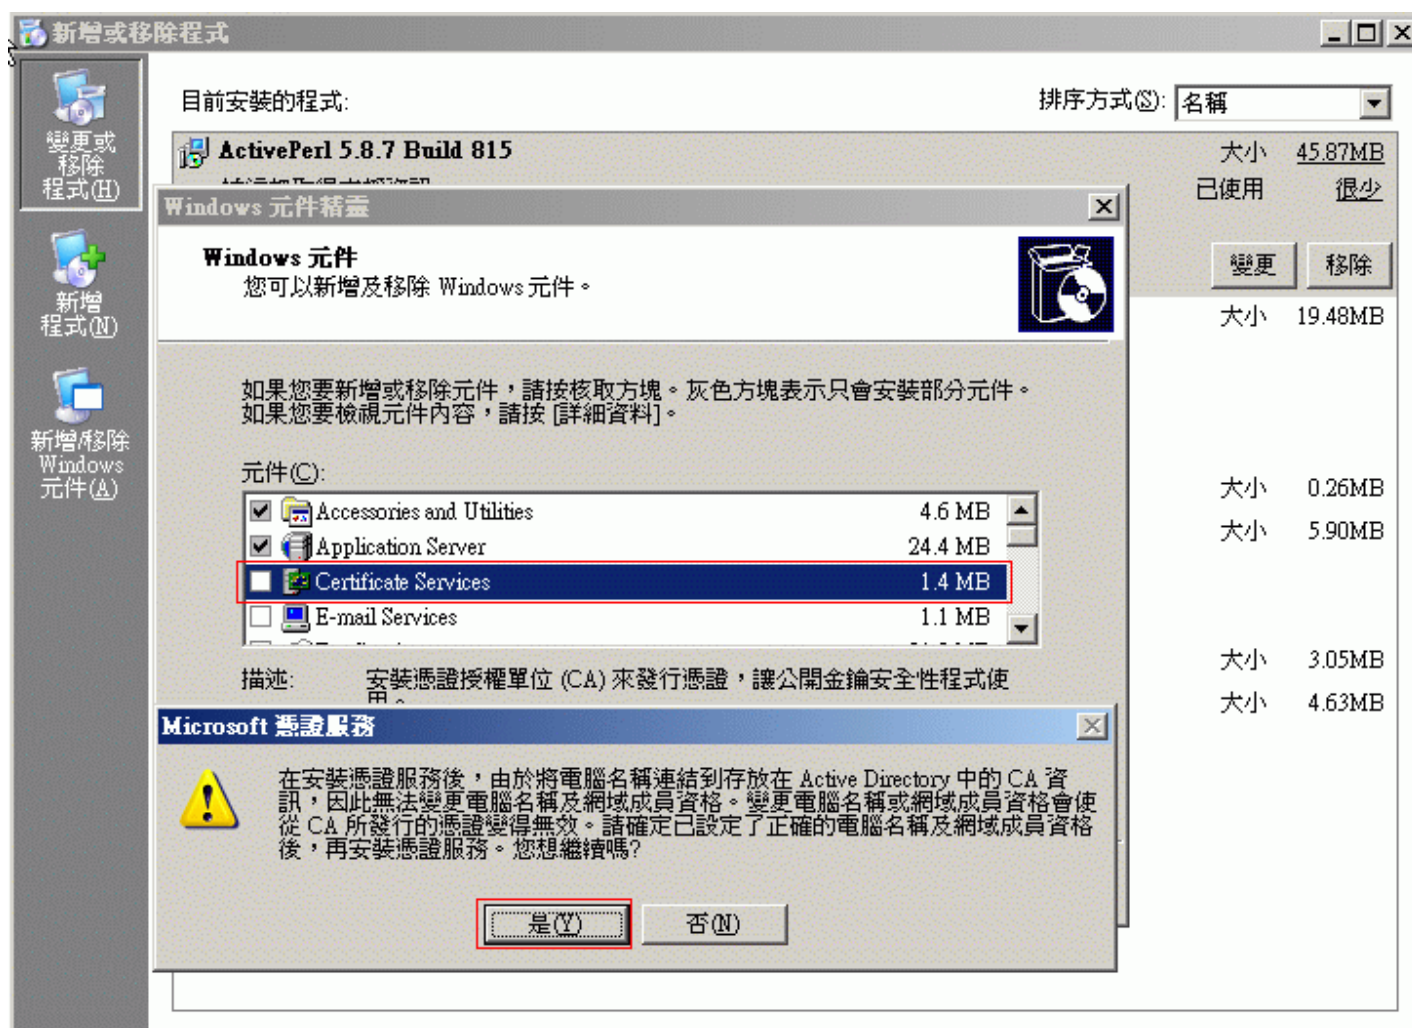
新增或移除程式

變更或移除程式(H)

新增程式(N)

新增/移除 Windows 元件(A)

目前安裝的程式:

排序方式(S): 名稱

ActivePerl 5.8.7 Build 815

大小 45.87MB

已使用 很少

變更 移除

大小 19.48MB

大小 0.26MB

大小 5.90MB

大小 3.05MB

大小 4.63MB

Windows 元件精靈

Windows 元件
您可以新增及移除 Windows 元件。

如果您要新增或移除元件，請按核取方塊。灰色方塊表示只會安裝部分元件。如果您要檢視元件內容，請按 [詳細資料]。

元件(C):

| | | |
|---|---|---|
| ☑ | Accessories and Utilities | 4.6 MB |
| ☑ | Application Server | 24.4 MB |
| ☐ | Certificate Services | 1.4 MB |
| ☐ | E-mail Services | 1.1 MB |

描述: 安裝憑證授權單位 (CA) 來發行憑證，讓公開金鑰安全性程式使用。

Microsoft 憑證服務

在安裝憑證服務後，由於將電腦名稱連結到存放在 Active Directory 中的 CA 資訊，因此無法變更電腦名稱及網域成員資格。變更電腦名稱或網域成員資格會使從 CA 所發行的憑證變得無效。請確定已設定了正確的電腦名稱及網域成員資格後，再安裝憑證服務。您想繼續嗎?

是(Y) 否(N)